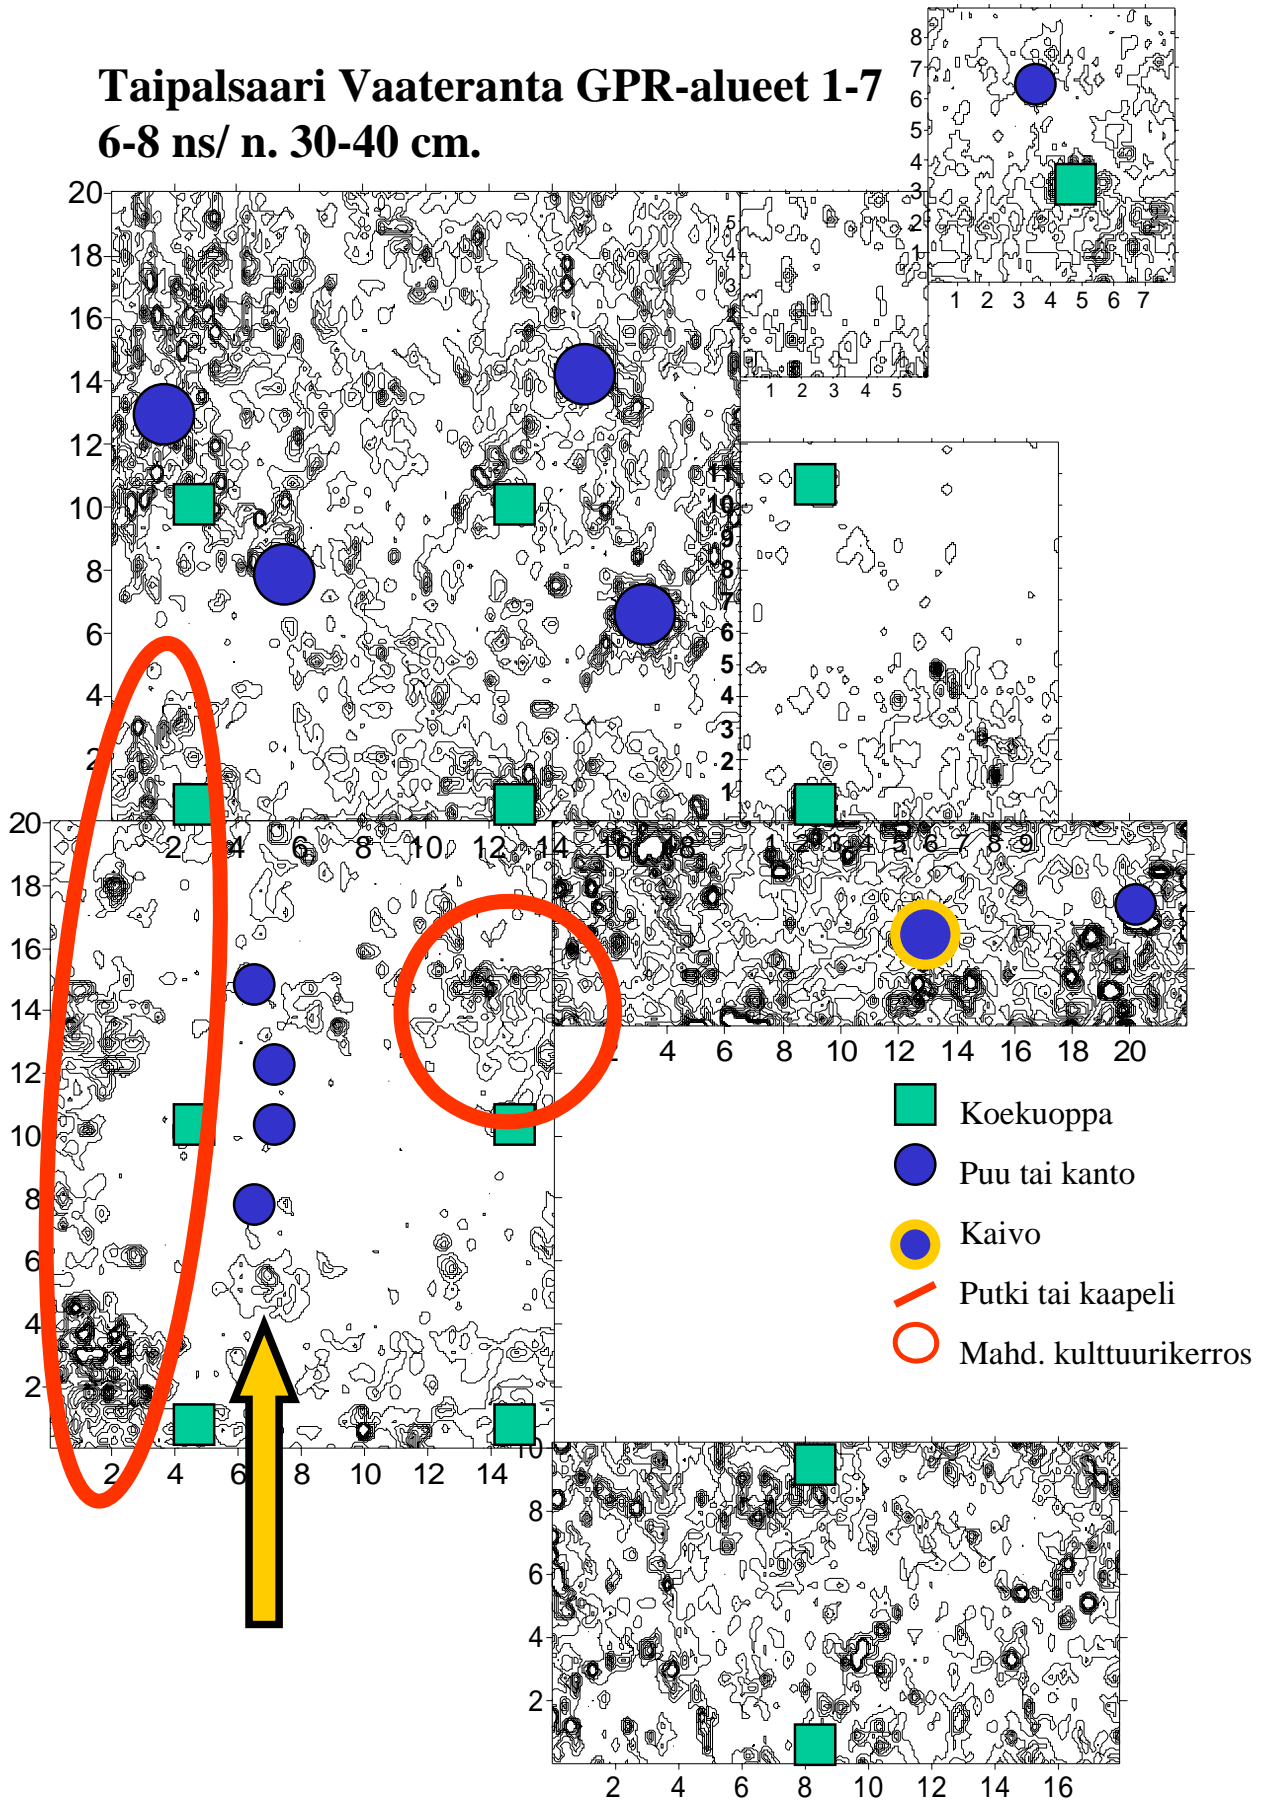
Taipalsaari Vaateranta GPR-alueet 1-7
6-8 ns/ n. 30-40 cm.

8 7 6 5 4 3 2 1
1 2 3 4 5 6 7

5 4 3
1 2 3 4 5

20 18 16 14 12 10 8 6 4 2
2 4 6 8 10 12 14 16 18

11 10 9 8 7 6 5 4 3 2 1
1 2 3 4 5 6 7 8 9

20 18 16 14 12 10 8 6 4 2
2 4 6 8 10 12 14

2 4 6 8 10 12 14 16 18 20

10 8 6 4 2
2 4 6 8 10 12 14 16

Koekuoppa
Puu tai kanto
Kaivo
Putki tai kaapeli
Mahd. kulttuurikerros